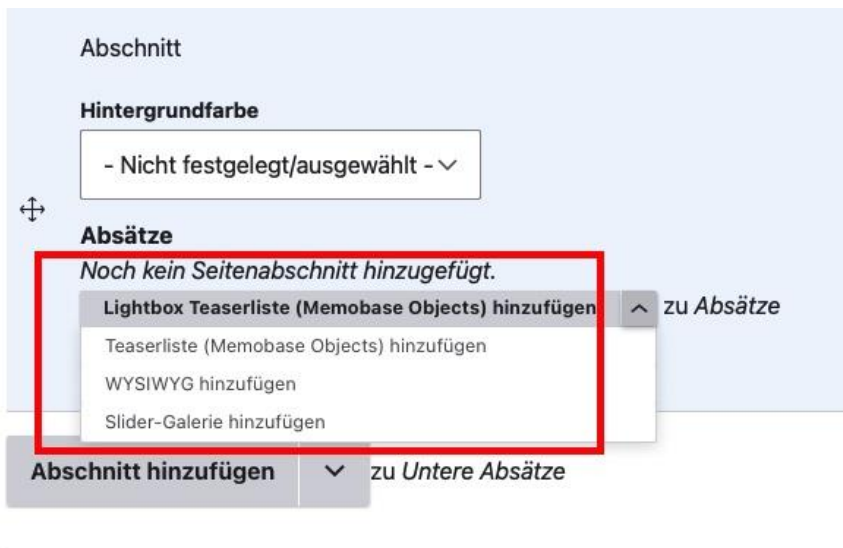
Abschnitt

Hintergrundfarbe

- Nicht festgelegt/ausgewählt -

Absätze

*Noch kein Seitenabschnitt hinzugefügt.*

Lightbox Teaserliste (Memobase Objects) hinzufügen

zu *Absätze*

Teaserliste (Memobase Objects) hinzufügen

WYSIWYG hinzufügen

Slider-Galerie hinzufügen

Abschnitt hinzufügen

zu *Untere Absätze*